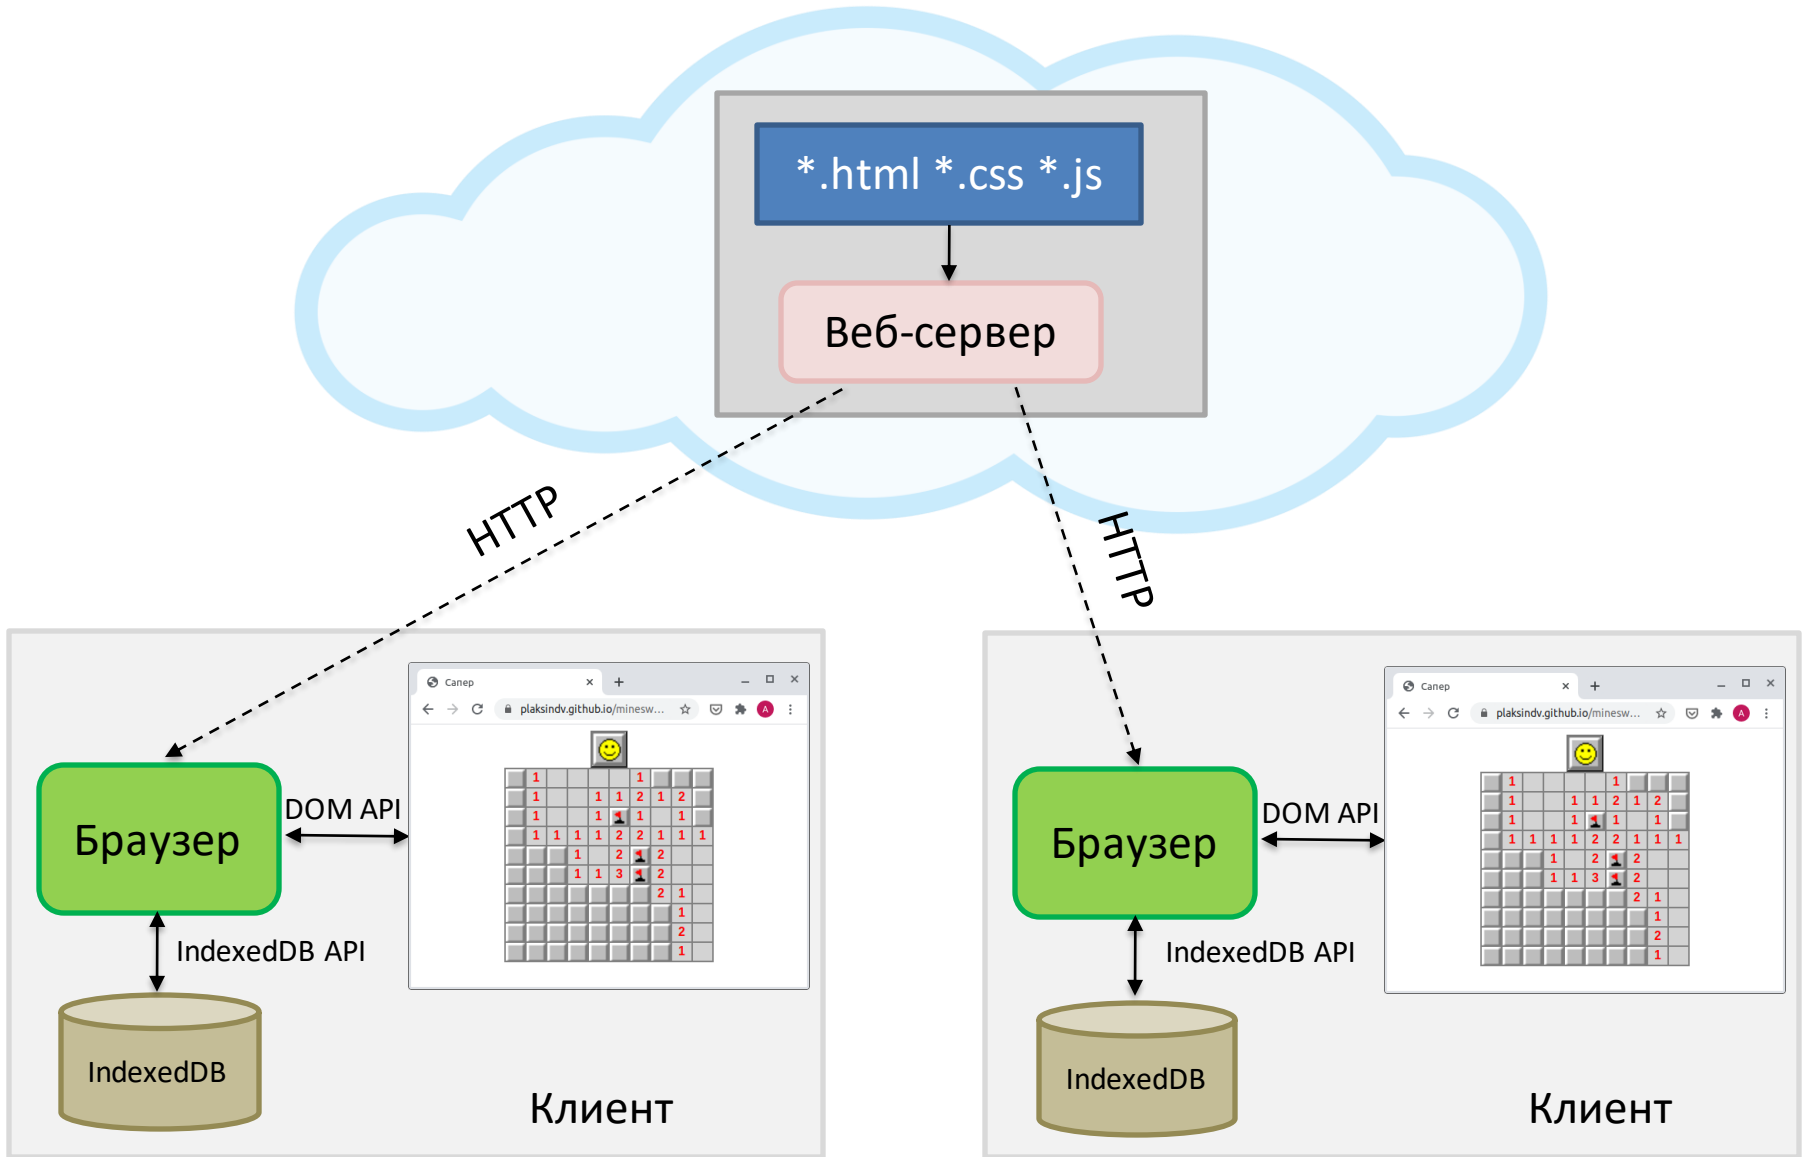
*.html *.css *.js

Веб-сервер

HTTP

HTTP

Сапер
plaksindv.github.io/minesw...

DOM API

Браузер

IndexedDB API

IndexedDB

Клиент

Сапер
plaksindv.github.io/minesw...

DOM API

Браузер

IndexedDB API

IndexedDB

Клиент